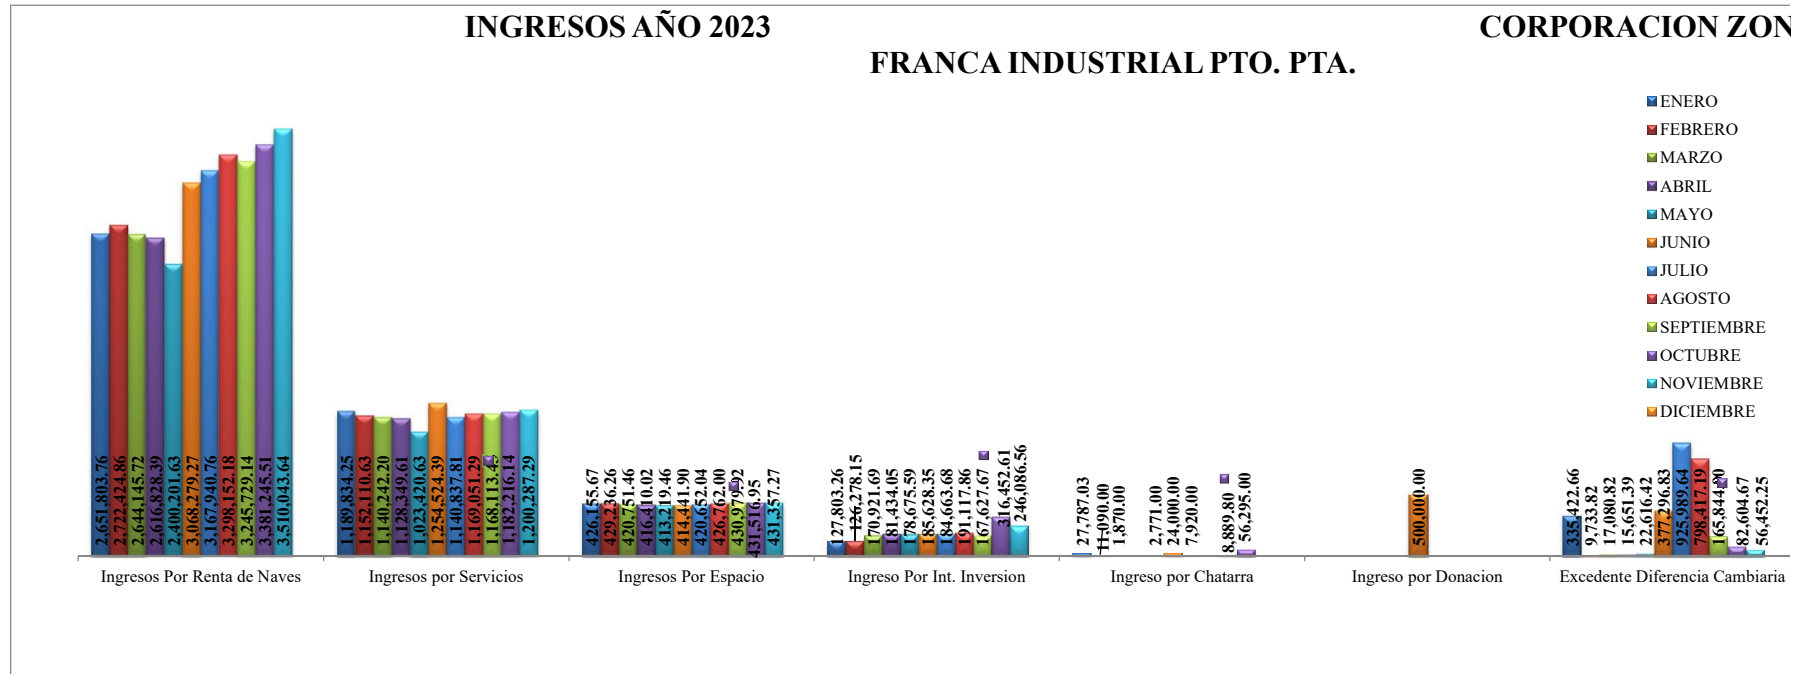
INGRESOS AÑO 2023

CORPORACION ZON

FRANCA INDUSTRIAL PTO. PTA.

ENERO
FEBRERO
MARZO
ABRIL
MAYO
JUNIO
JULIO
AGOSTO
SEPTIEMBRE
OCTUBRE
NOVIEMBRE
DICIEMBRE

2,651,803.76
2,722,424.86
2,644,145.72
2,616,828.39
2,400,201.63
3,068,279.27
3,167,940.76
3,298,152.18
3,245,729.14
3,381,245.51
3,510,043.64

1,189,834.25
1,152,110.63
1,140,242.20
1,128,349.61
1,023,420.63
1,254,524.39
1,140,837.81
1,169,051.29
1,168,113.43
1,182,216.14
1,200,287.29

426,155.67
429,236.26
420,751.46
416,410.02
413,219.46
414,441.90
420,652.04
426,762.00
430,979.92
431,516.95
431,357.27

127,803.26
126,278.15
170,921.69
181,434.05
178,675.59
185,628.35
184,663.68
191,117.86
167,627.67
316,452.61
246,086.56

27,787.03
11,090.00
1,870.00
2,771.00
24,000.00
7,920.00
8,889.80
56,295.00

500,000.00

335,422.66
9,733.82
17,080.82
15,651.39
22,616.42
377,296.83
925,989.64
798,417.19
165,844.20
82,604.67
56,452.25

Ingresos Por Renta de Naves
Ingresos por Servicios
Ingresos Por Espacio
Ingreso Por Int. Inversion
Ingreso por Chatarra
Ingreso por Donacion
Excedente Diferencia Cambiaria